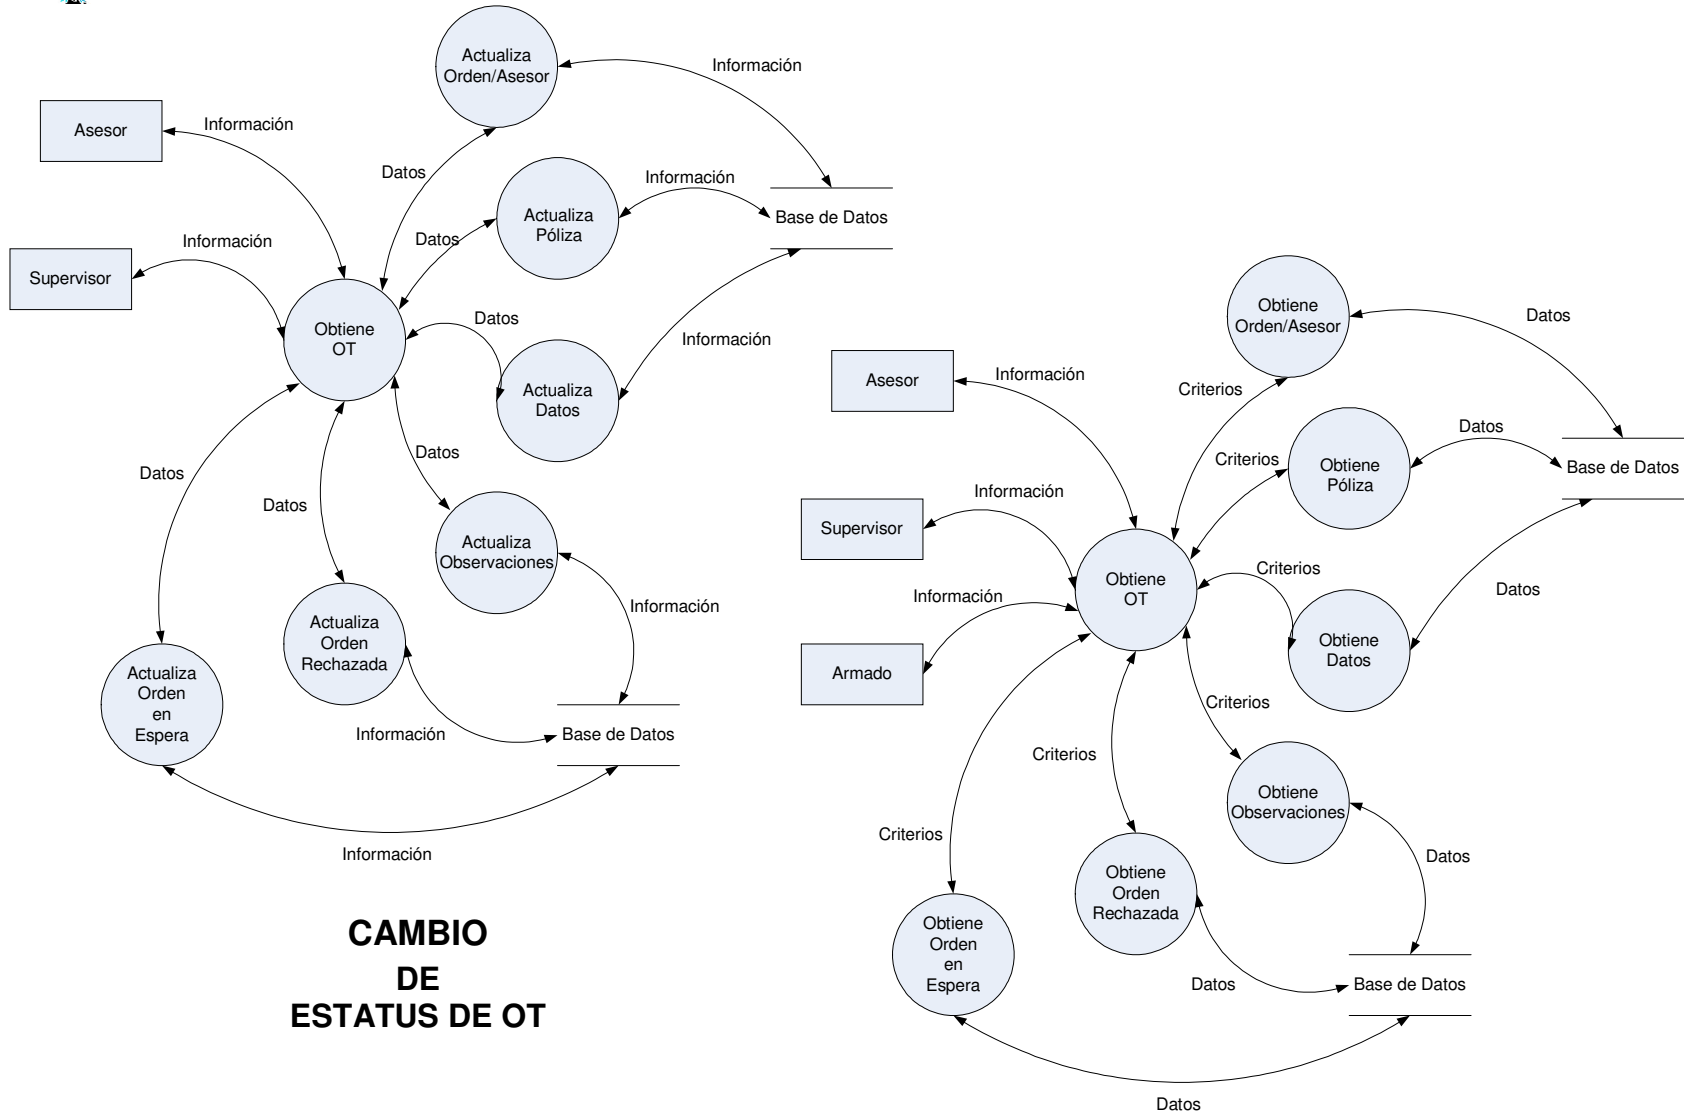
Actualiza Orden/Asesor

Información

Asesor

Información

Datos

Actualiza Póliza

Información

Base de Datos

Supervisor

Información

Datos

Obtiene OT

Datos

Información

Actualiza Datos

Datos

Datos

Datos

Actualiza Observaciones

Información

Actualiza Orden Rechazada

Actualiza Orden en Espera

Información

Base de Datos

Información

CAMBIO DE ESTATUS DE OT

Obtiene Orden/Asesor

Datos

Asesor

Información

Criterios

Obtiene Póliza

Datos

Criterios

Base de Datos

Supervisor

Información

Obtiene OT

Criterios

Datos

Información

Obtiene Datos

Armado

Criterios

Criterios

Obtiene Observaciones

Criterios

Datos

Obtiene Orden Rechazada

Obtiene Orden en Espera

Datos

Base de Datos

Datos